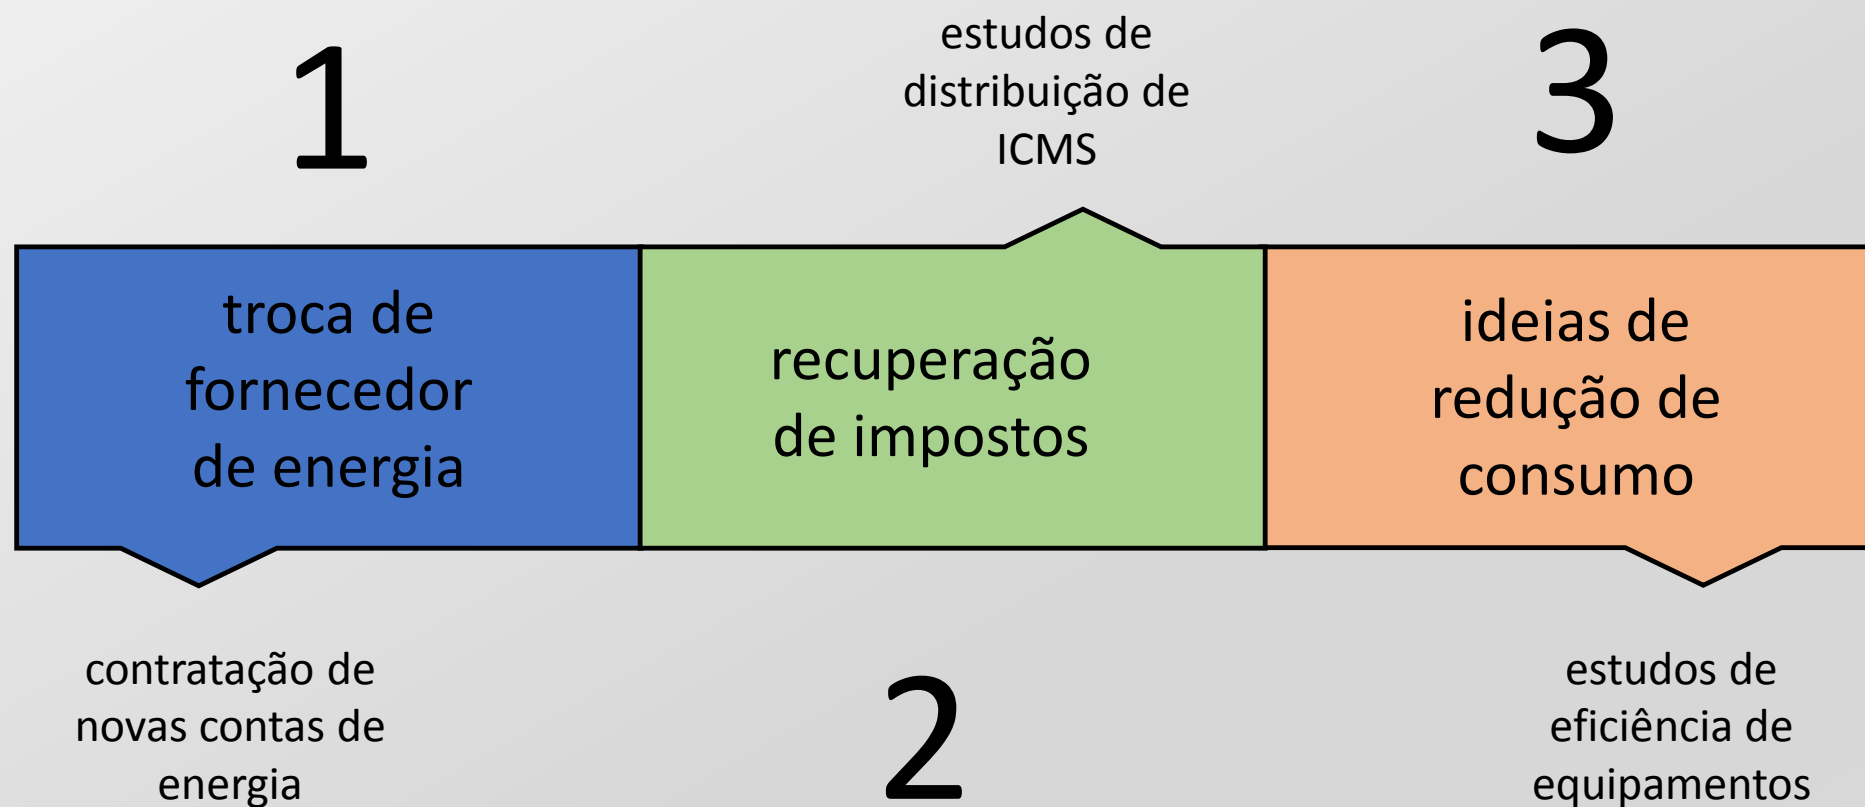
1

estudos de distribuição de ICMS

3

troca de fornecedor de energia

recuperação de impostos

ideias de redução de consumo

contratação de novas contas de energia

2

estudos de eficiência de equipamentos